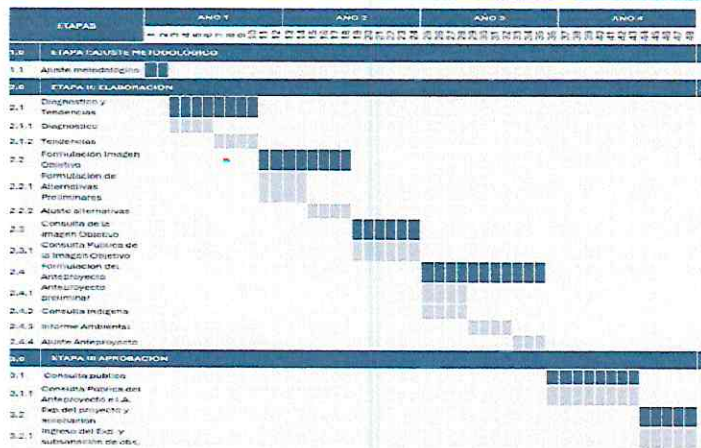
| ETAPAS | | AÑO 1 | AÑO 2 | AÑO 3 | AÑO 4 |
|---|---|---|---|---|---|
| 1.0 | ETAPA I: AJUSTE METODOLÓGICO | | | | |
| 1.1 | Ajuste metodológico | | | | |
| 2.0 | ETAPA II: ELABORACIÓN | | | | |
| 2.1 | Diagnóstico y Tendencias | | | | |
| 2.1.1 | Diagnóstico | | | | |
| 2.1.2 | Tendencias | | | | |
| 2.2 | Formulación Imagen Objetivo | | | | |
| 2.2.1 | Formulación de Alternativas Preliminares | | | | |
| 2.2.2 | Ajuste alternativas | | | | |
| 2.3 | Consulta de la Imagen Objetivo | | | | |
| 2.3.1 | Consulta Pública de la Imagen Objetivo | | | | |
| 2.4 | Formulación del Anteproyecto | | | | |
| 2.4.1 | Anteproyecto preliminar | | | | |
| 2.4.2 | Consulta Indígena | | | | |
| 2.4.3 | Informe Ambiental | | | | |
| 2.4.4 | Ajuste Anteproyecto | | | | |
| 3.0 | ETAPA III: APROBACIÓN | | | | |
| 3.1 | Consulta pública | | | | |
| 3.1.1 | Consulta Pública del Anteproyecto e I.A. | | | | |
| 3.2 | Exp. del proyecto y aprobación | | | | |
| 3.2.1 | Ingreso del Exp. y subsanación de obs. | | | | |